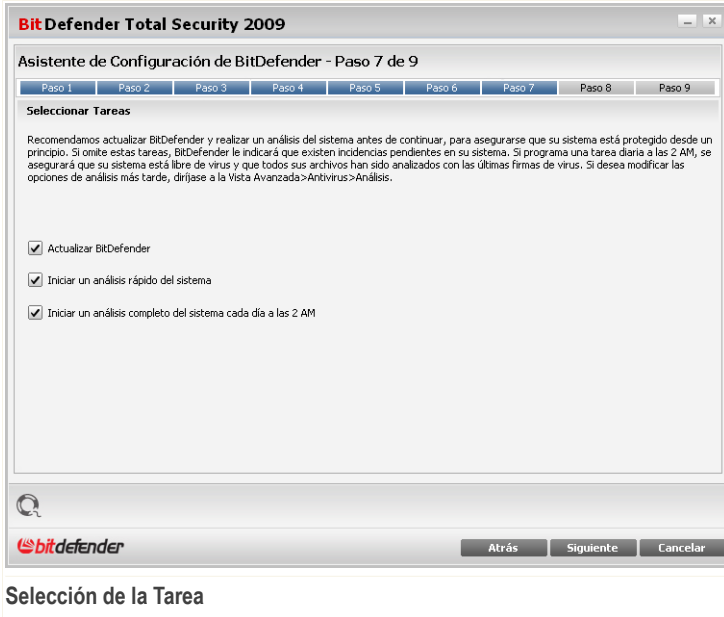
BitDefender Total Security 2009

Asistente de Configuración de BitDefender - Paso 7 de 9

Paso 1 | Paso 2 | Paso 3 | Paso 4 | Paso 5 | Paso 6 | Paso 7 | Paso 8 | Paso 9

Seleccionar Tareas

Recomendamos actualizar BitDefender y realizar un análisis del sistema antes de continuar, para asegurarse que su sistema está protegido desde un principio. Si omite estas tareas, BitDefender le indicará que existen incidencias pendientes en su sistema. Si programa una tarea diaria a las 2 AM, se asegurará que su sistema está libre de virus y que todos sus archivos han sido analizados con las últimas firmas de virus. Si desea modificar las opciones de análisis más tarde, diríjase a la Vista Avanzada>Antivirus>Análisis.

Actualizar BitDefender

Iniciar un análisis rápido del sistema

Iniciar un análisis completo del sistema cada día a las 2 AM

bitdefender

Atrás | Siguiente | Cancelar

Selección de la Tarea